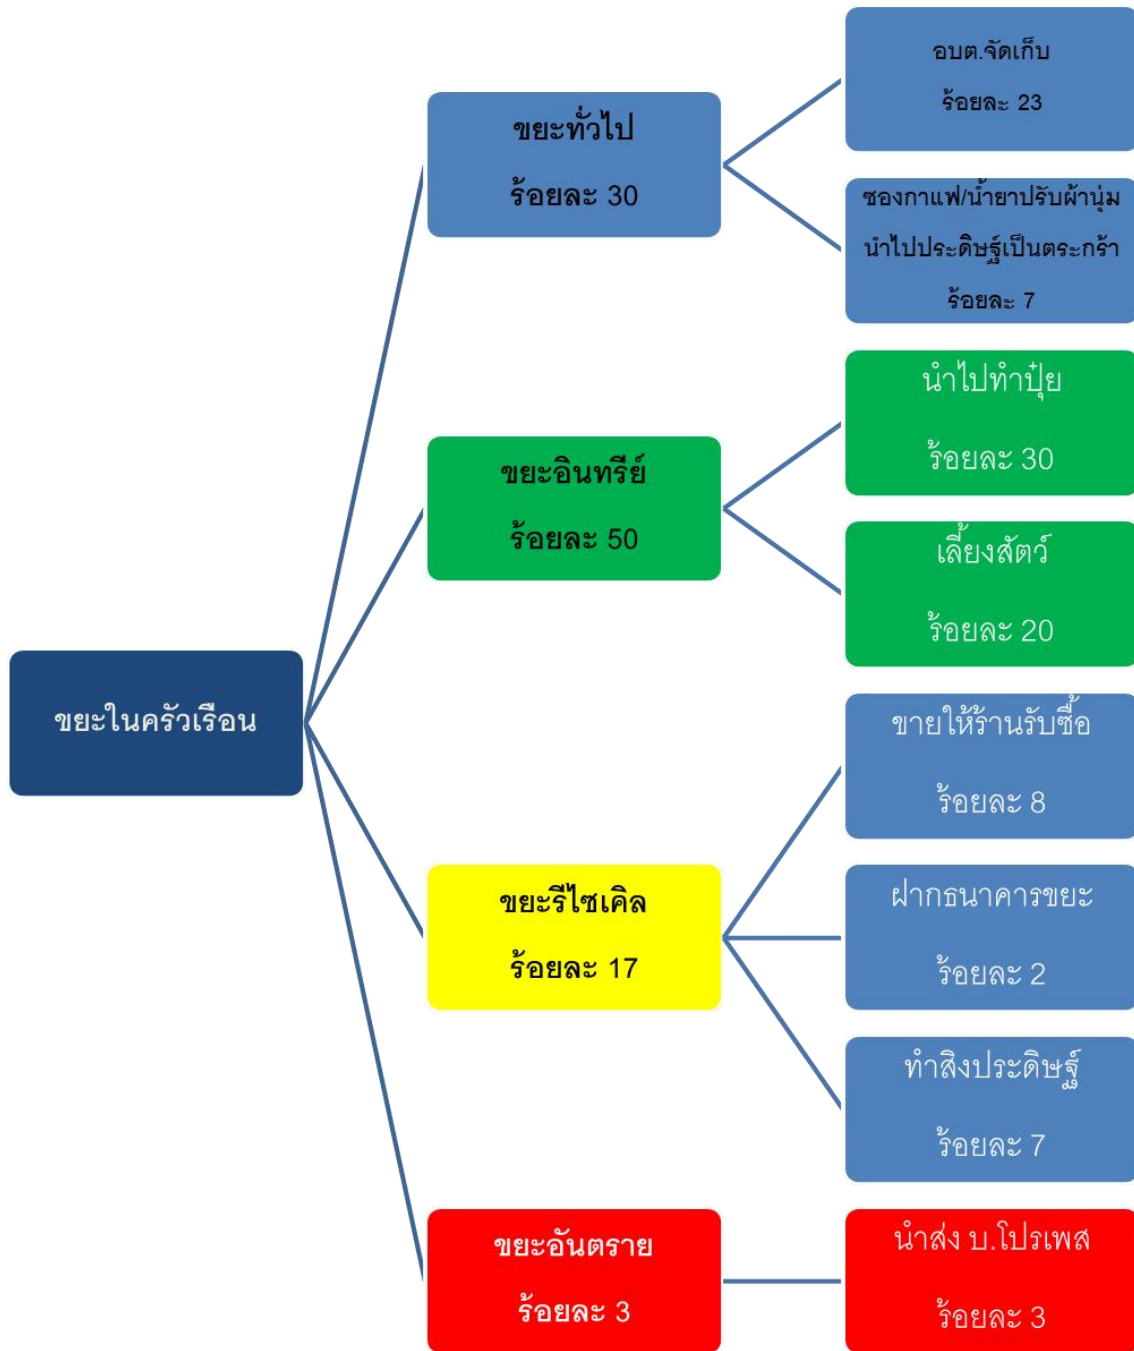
ขยะในครัวเรือน

ขยะทั่วไป
ร้อยละ 30

อบต.จัดเก็บ
ร้อยละ 23

ซองกาแฟ/น้ำยาปรับผ้านุ่ม นำไปประดิษฐ์เป็นตระกร้า
ร้อยละ 7

ขยะอินทรีย์
ร้อยละ 50

นำไปทำปุ๋ย
ร้อยละ 30

เลี้ยงสัตว์
ร้อยละ 20

ขยะรีไซเคิล
ร้อยละ 17

ขายให้ร้านรับซื้อ
ร้อยละ 8

ฝากธนาคารขยะ
ร้อยละ 2

ทำสิ่งประดิษฐ์
ร้อยละ 7

ขยะอันตราย
ร้อยละ 3

นำส่ง บ.โปรเพส
ร้อยละ 3